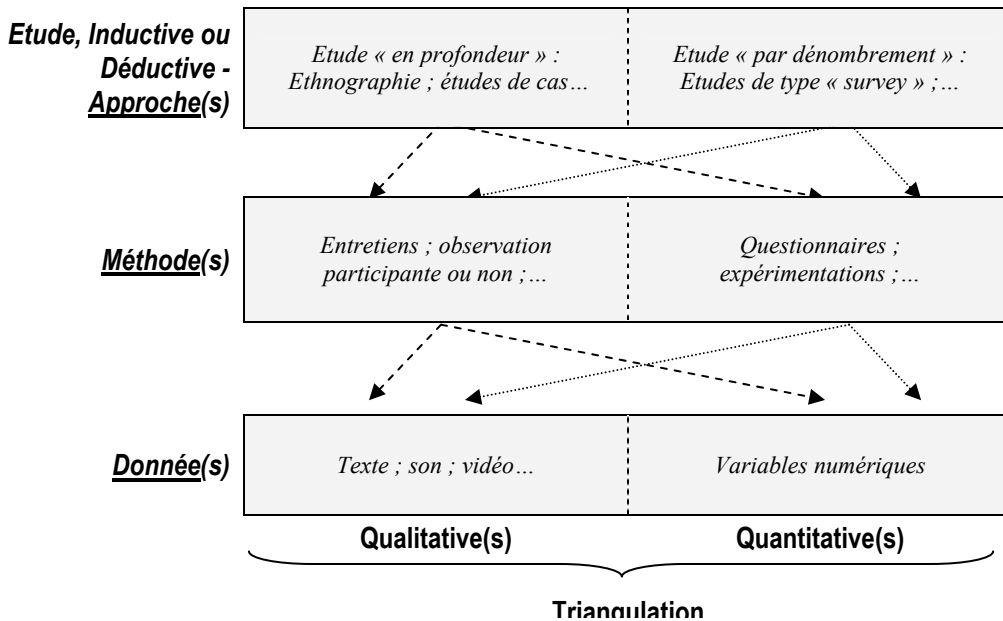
Etude, Inductive ou Déductive - Approche(s)

Etude « en profondeur » : Ethnographie ; études de cas…

Etude « par dénombrement » : Etudes de type « survey » ;…

Méthode(s)

Entretiens ; observation participante ou non ;…

Questionnaires ; expérimentations ;…

Donnée(s)

Texte ; son ; vidéo…

Variables numériques

Qualitative(s)

Quantitative(s)

Triangulation